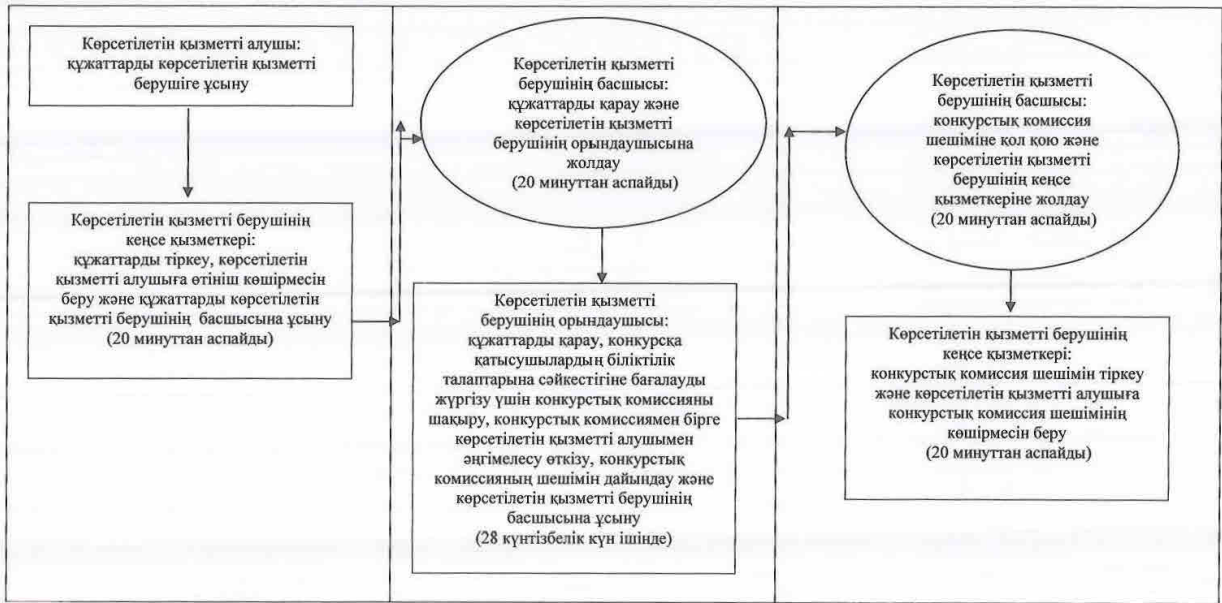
Көрсетілетін қызметті алушы: құжаттарды көрсетілетін қызметті берушіге ұсыну

Көрсетілетін қызметті берушінің кеңсе қызметкері: құжаттарды тіркеу, көрсетілетін қызметті алушыға өтініш көшірмесін беру және құжаттарды көрсетілетін қызметті берушінің басшысына ұсыну (20 минуттан аспайды)

Көрсетілетін қызметті берушінің басшысы: құжаттарды қарау және көрсетілетін қызметті берушінің орындаушысына жолдау (20 минуттан аспайды)

Көрсетілетін қызметті берушінің орындаушысы: құжаттарды қарау, конкурсқа қатысушылардың біліктілік талаптарына сәйкестігіне бағалауды жүргізу үшін конкурстық комиссияны шақыру, конкурстық комиссиямен бірге көрсетілетін қызметті алушымен әңгімелесу өткізу, конкурстық комиссияның шешімін дайындау және көрсетілетін қызметті берушінің басшысына ұсыну (28 күнтізбелік күн ішінде)

Көрсетілетін қызметті берушінің басшысы: конкурстық комиссия шешіміне қол қою және көрсетілетін қызметті берушінің кеңсе қызметкеріне жолдау (20 минуттан аспайды)

Көрсетілетін қызметті берушінің кеңсе қызметкері: конкурстық комиссия шешімін тіркеу және көрсетілетін қызметті алушыға конкурстық комиссия шешімінің көшірмесін беру (20 минуттан аспайды)